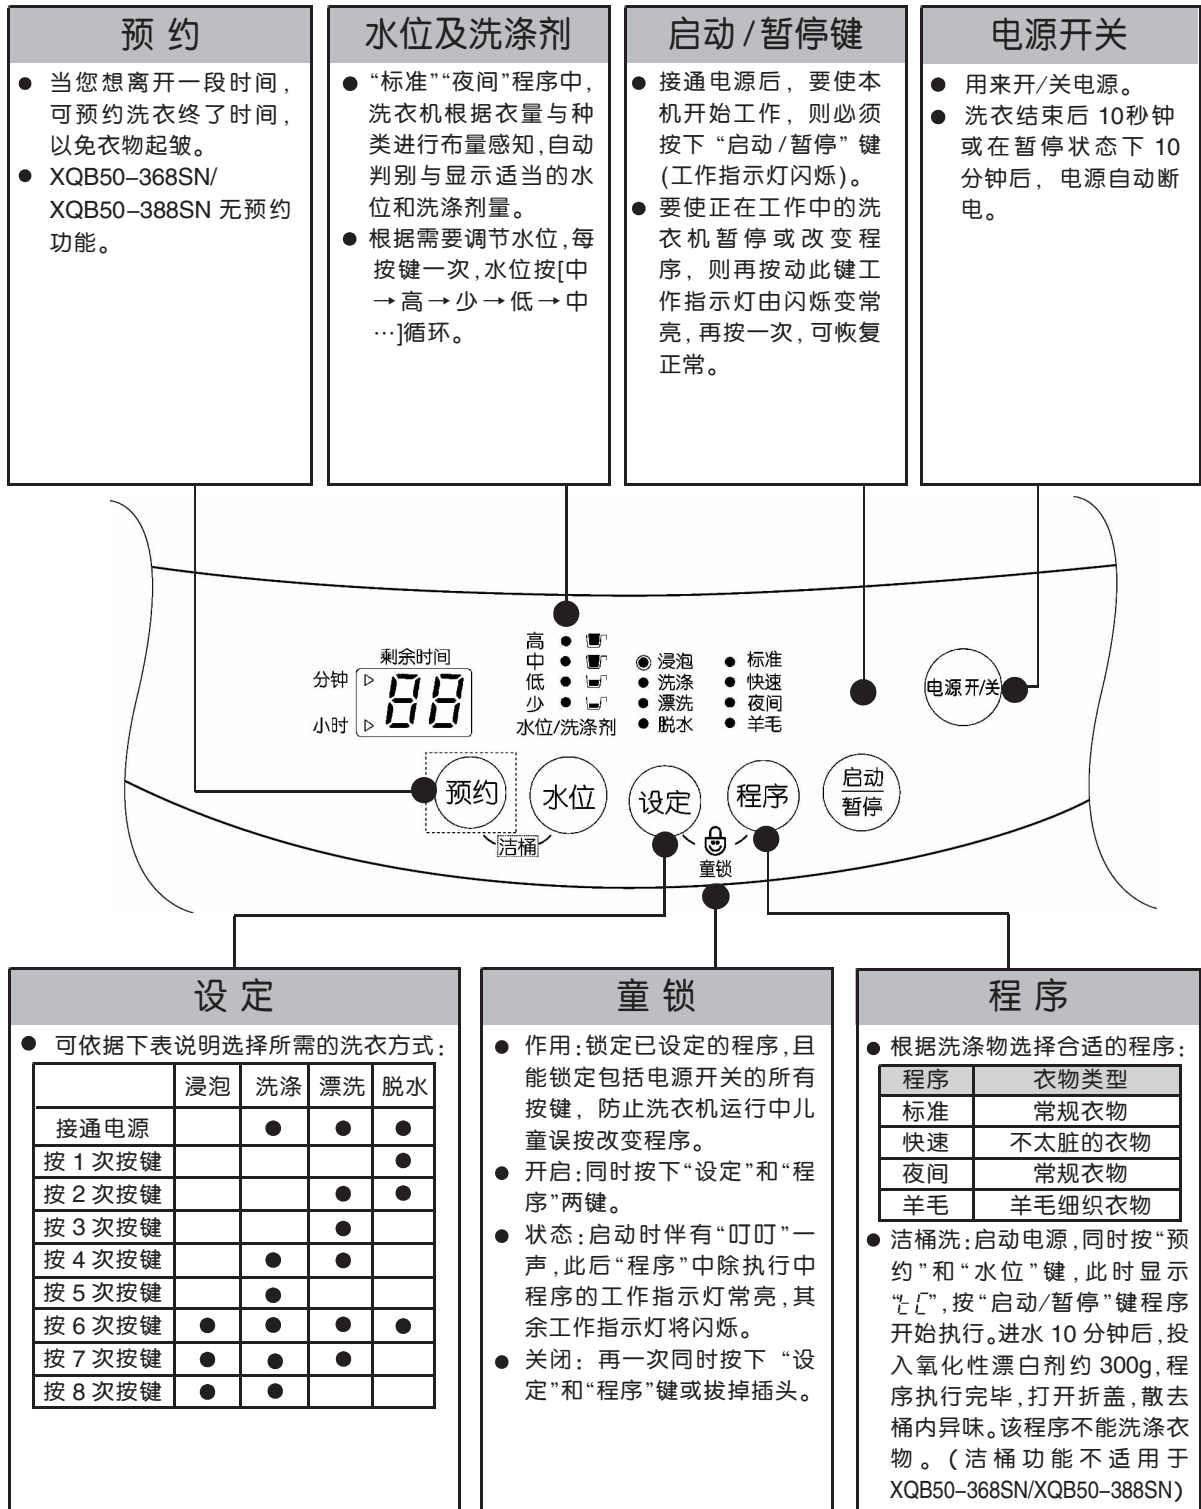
预 约

● 当您想离开一段时间，可预约洗衣终了时间，以免衣物起皱。

● XQB50–368SN/ XQB50–388SN 无预约功能。

水位及洗涤剂

● "标准""夜间"程序中，洗衣机根据衣量与种类进行布量感知，自动判别与显示适当的水位和洗涤剂量。

● 根据需要调节水位，每按键一次，水位按[中→高→少→低→中…]循环。

启动/暂停键

● 接通电源后，要使本机开始工作，则必须按下"启动/暂停"键(工作指示灯闪烁)。

● 要使正在工作中的洗衣机暂停或改变程序，则再按动此键工作指示灯由闪烁变常亮，再按一次，可恢复正常。

电源开关

● 用来开/关电源。

● 洗衣结束后 10秒钟或在暂停状态下 10分钟后，电源自动断电。

剩余时间
分钟
88
小时

高
中
低
少
水位/洗涤剂

浸泡
洗涤
漂洗
脱水

标准
快速
夜间
羊毛

电源开/关

预约
水位
设定
程序
启动
暂停
洁桶
童锁

设 定

● 可依据下表说明选择所需的洗衣方式：

| | 浸泡 | 洗涤 | 漂洗 | 脱水 |
|---|---|---|---|---|
| 接通电源 | | ● | ● | ● |
| 按 1 次按键 | | | | ● |
| 按 2 次按键 | | | ● | ● |
| 按 3 次按键 | | | ● | |
| 按 4 次按键 | | ● | ● | |
| 按 5 次按键 | | ● | | |
| 按 6 次按键 | ● | ● | ● | ● |
| 按 7 次按键 | ● | ● | ● | |
| 按 8 次按键 | ● | ● | | |

童 锁

● 作用：锁定已设定的程序，且能锁定包括电源开关的所有按键，防止洗衣机运行中儿童误按改变程序。

● 开启：同时按下"设定"和"程序"两键。

● 状态：启动时伴有"叮叮"一声，此后"程序"中除执行中程序的工作指示灯常亮，其余工作指示灯将闪烁。

● 关闭：再一次同时按下"设定"和"程序"键或拔掉插头。

程 序

● 根据洗涤物选择合适的程序：

| 程序 | 衣物类型 |
|---|---|
| 标准 | 常规衣物 |
| 快速 | 不太脏的衣物 |
| 夜间 | 常规衣物 |
| 羊毛 | 羊毛细织衣物 |

● 洁桶洗：启动电源，同时按"预约"和"水位"键，此时显示"tC"，按"启动/暂停"键程序开始执行。进水 10 分钟后，投入氧化性漂白剂约 300g，程序执行完毕，打开折盖，散去桶内异味。该程序不能洗涤衣物。(洁桶功能不适用于XQB50–368SN/XQB50–388SN)